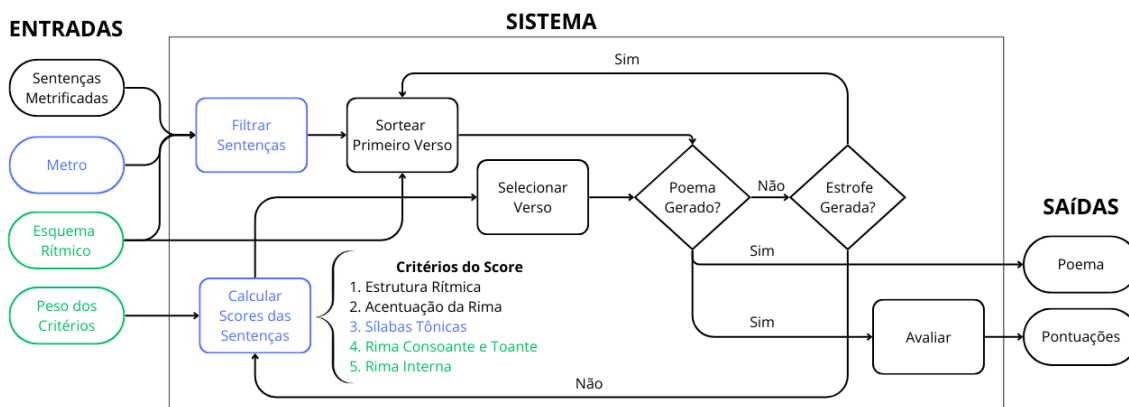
ENTRADAS

SISTEMA

SAíDAS

Sentenças Metrificadas

Metro

Esquema Rítmico

Peso dos Critérios

Filtrar Sentenças

Sortear Primeiro Verso

Sim

Selecionar Verso

Poema Gerado?

Não

Estrofe Gerada?

Sim

Sim

Calcular Scores das Sentenças

Critérios do Score
1. Estrutura Rítmica
2. Acentuação da Rima
3. Sílabas Tônicas
4. Rima Consoante e Toante
5. Rima Interna

Avaliar

Não

Poema

Pontuações